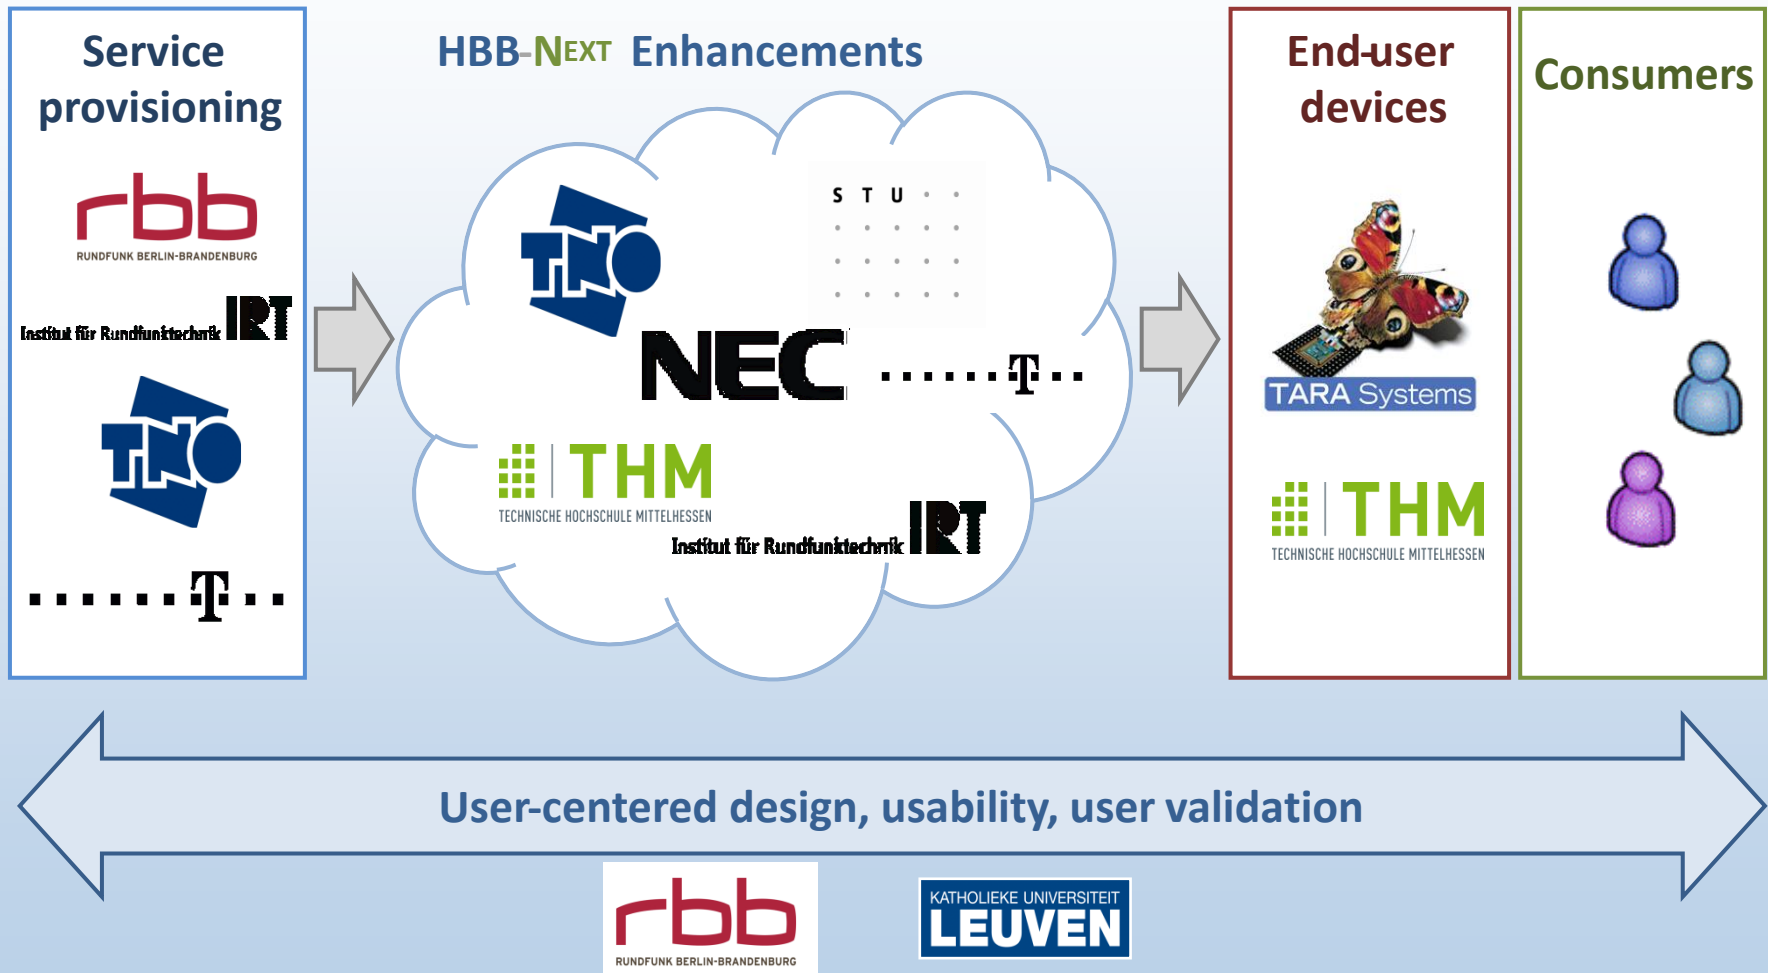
Service provisioning

rbb
RUNDFUNK BERLIN-BRANDENBURG

Institut für Rundfunktechnik IRT

TNO

T

HBB-NEXT Enhancements

TNO

S T U

NEC

T

THM
TECHNISCHE HOCHSCHULE MITTELHESSEN

Institut für Rundfunktechnik IRT

End-user devices

TARA Systems

THM
TECHNISCHE HOCHSCHULE MITTELHESSEN

Consumers

User-centered design, usability, user validation

rbb
RUNDFUNK BERLIN-BRANDENBURG

KATHOLIEKE UNIVERSITEIT
LEUVEN